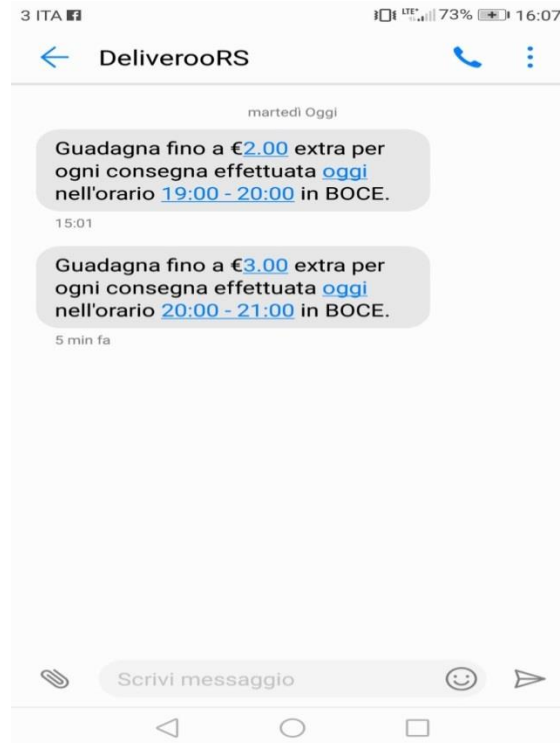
3 ITA

73% 16:07

DeliverooRS

martedì Oggi

Guadagna fino a €2.00 extra per ogni consegna effettuata oggi nell'orario 19:00 - 20:00 in BOCE.

15:01

Guadagna fino a €3.00 extra per ogni consegna effettuata oggi nell'orario 20:00 - 21:00 in BOCE.

5 min fa

Scrivi messaggio